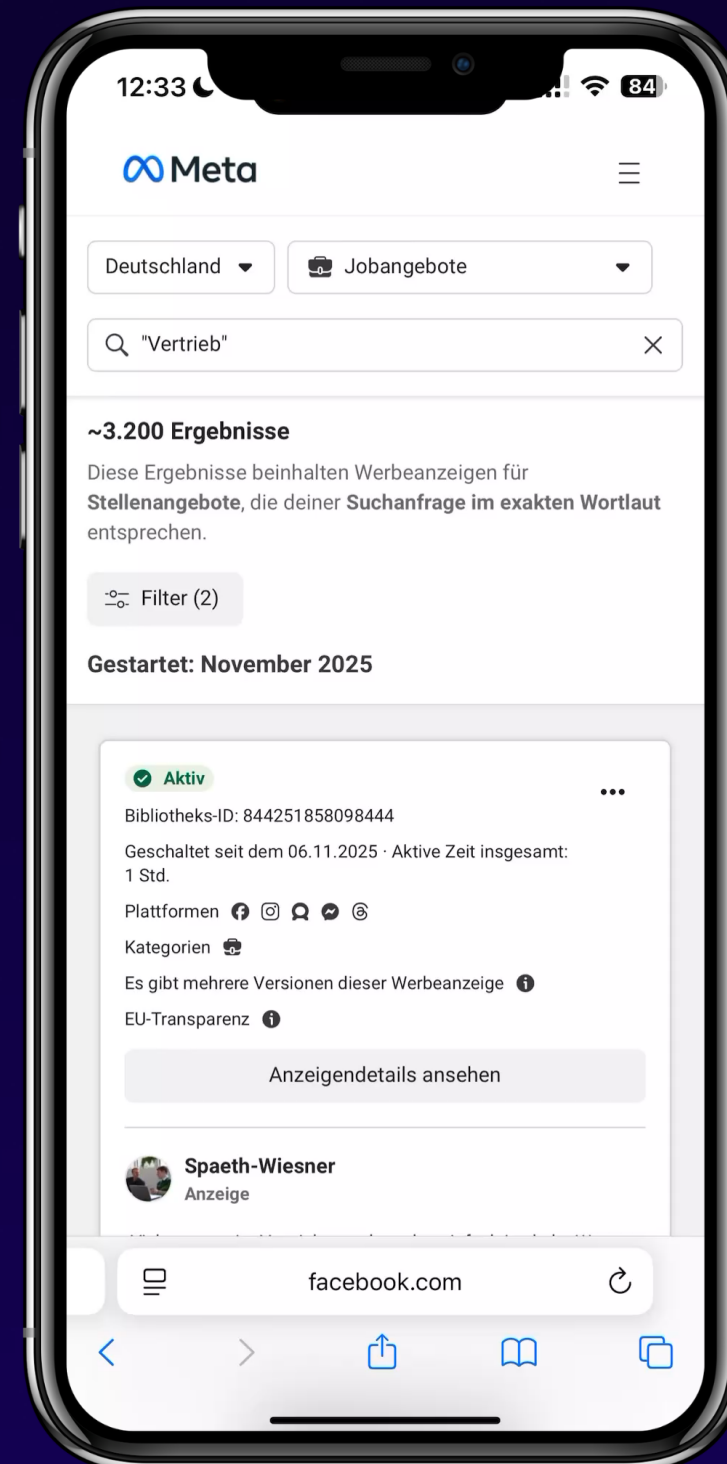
12:33

84

Meta

Deutschland

Jobangebote

"Vertrieb"

~3.200 Ergebnisse

Diese Ergebnisse beinhalten Werbeanzeigen für **Stellenangebote**, die deiner **Suchanfrage im exakten Wortlaut** entsprechen.

Filter (2)

Gestartet: November 2025

Aktiv

...

Bibliotheks-ID: 844251858098444

Geschaltet seit dem 06.11.2025 · Aktive Zeit insgesamt: 1 Std.

Plattformen

Kategorien

Es gibt mehrere Versionen dieser Werbeanzeige

EU-Transparenz

Anzeigendetails ansehen

Spaeth-Wiesner

Anzeige

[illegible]

facebook.com